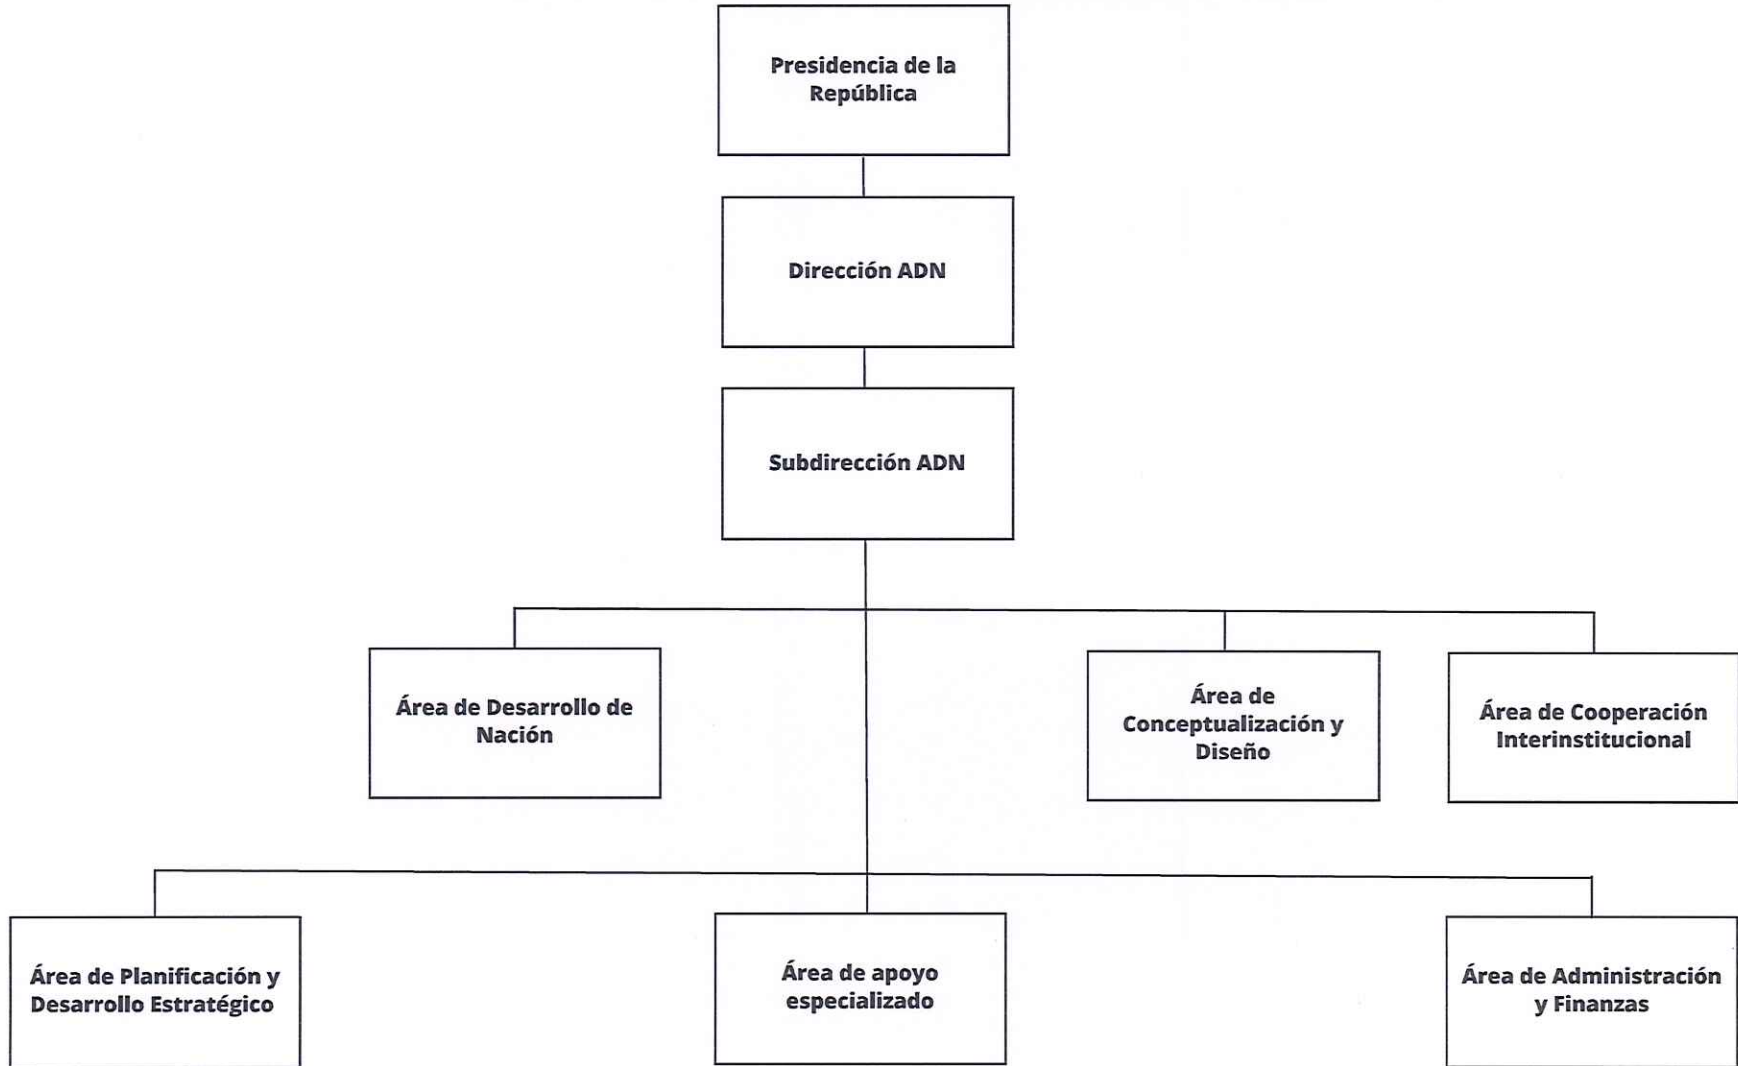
Presidencia de la República

Dirección ADN

Subdirección ADN

Área de Desarrollo de Nación

Área de Conceptualización y Diseño

Área de Cooperación Interinstitucional

Área de Planificación y Desarrollo Estratégico

Área de apoyo especializado

Área de Administración y Finanzas